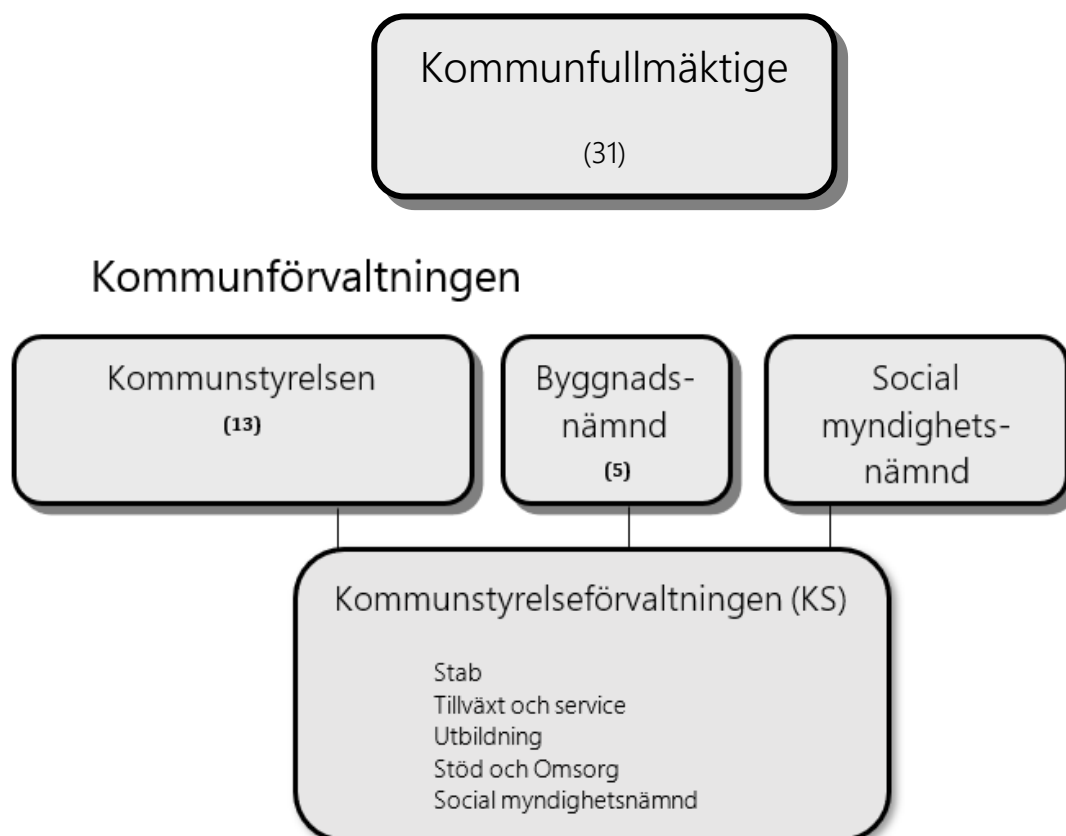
Kommunfullmäktige

(31)

Kommunförvaltningen

Kommunstyrelsen
(13)

Byggnadsnämnd
(5)

Social myndighetsnämnd

Kommunstyrelseförvaltningen (KS)

Stab
Tillväxt och service
Utbildning
Stöd och Omsorg
Social myndighetsnämnd